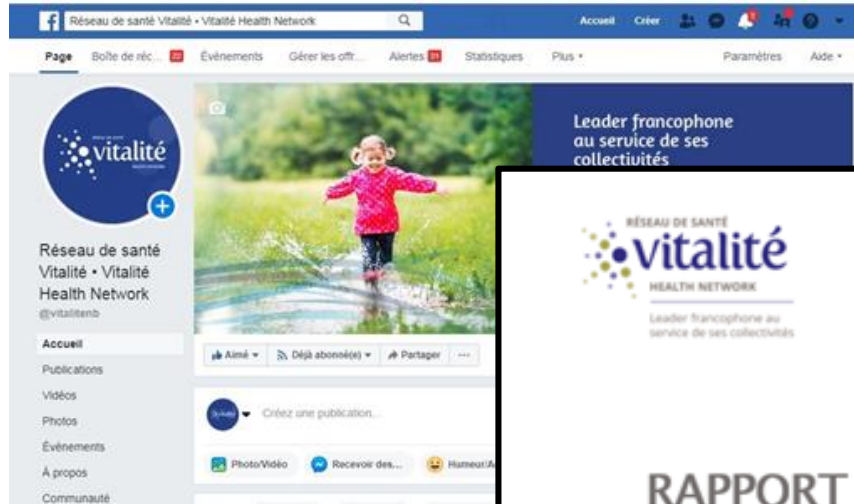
Réseau de santé Vitalité • Vitalité Health Network

Accueil Créer

Page Boîte de réc... 22 Événements Gérer les offr... Alertes 39 Statistiques Plus ▾ Paramètres Aide ▾

vitalité

Réseau de santé Vitalité • Vitalité Health Network
@vitalitenb

Accueil
Publications
Vidéos
Photos
Événements
À propos
Communauté

Leader francophone au service de ses collectivités

Aimé ▾ Déjà abonné(e) ▾ Partager ···

Créez une publication...

Photo/Vidéo Recevoir des... Humeur/A

RÉSEAU DE SANTÉ
vitalité
HEALTH NETWORK

Leader francophone au service de ses collectivités

RAPPORT